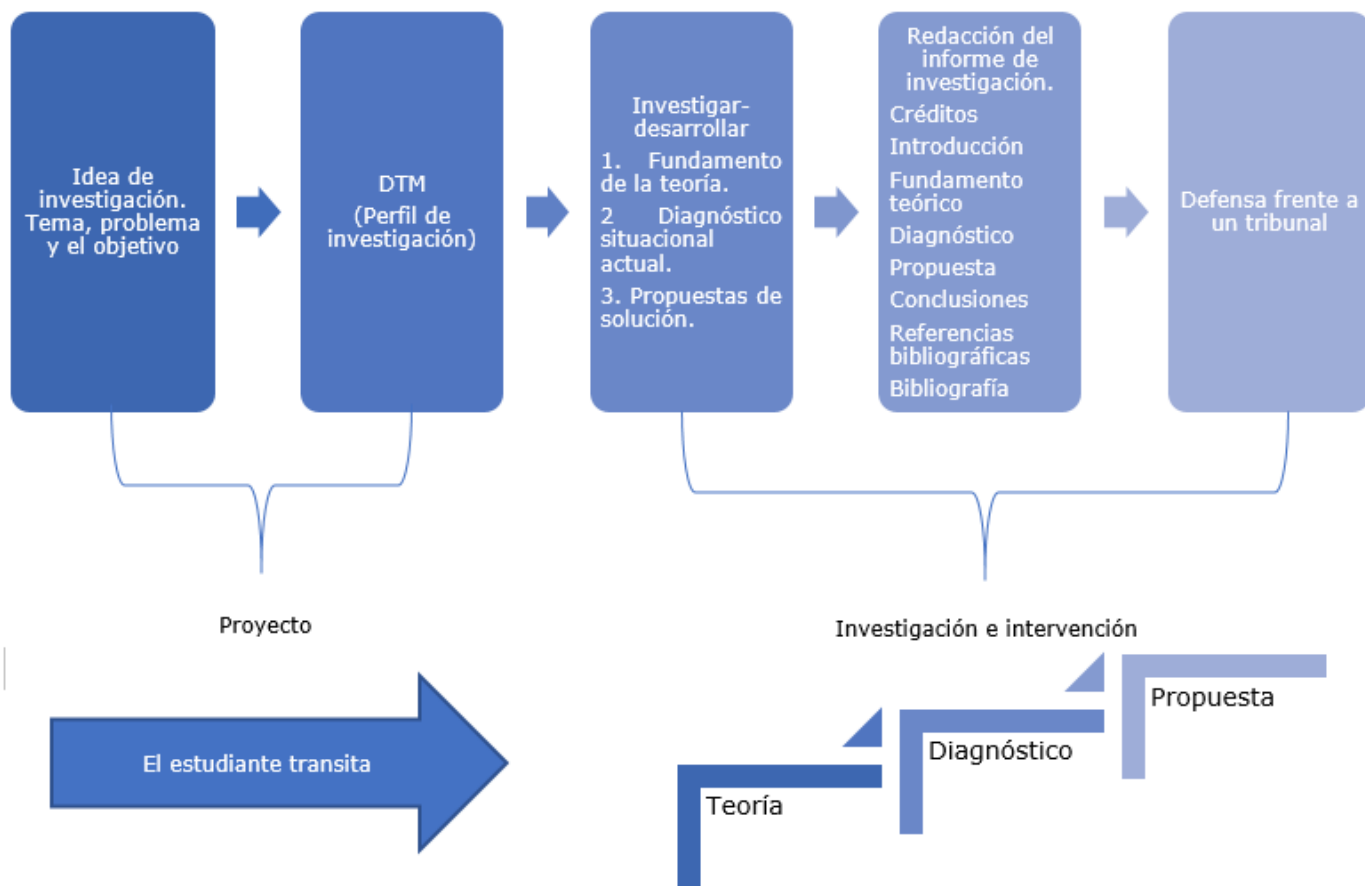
Idea de investigación. Tema, problema y el objetivo

DTM
(Perfil de investigación)

Investigar-desarrollar
1. Fundamento de la teoría.
2 Diagnóstico situacional actual.
3. Propuestas de solución.

Redacción del informe de investigación.
Créditos
Introducción
Fundamento teórico
Diagnóstico
Propuesta
Conclusiones
Referencias bibliográficas
Bibliografía

Defensa frente a un tribunal

Proyecto

Investigación e intervención

El estudiante transita

Propuesta

Diagnóstico

Teoría